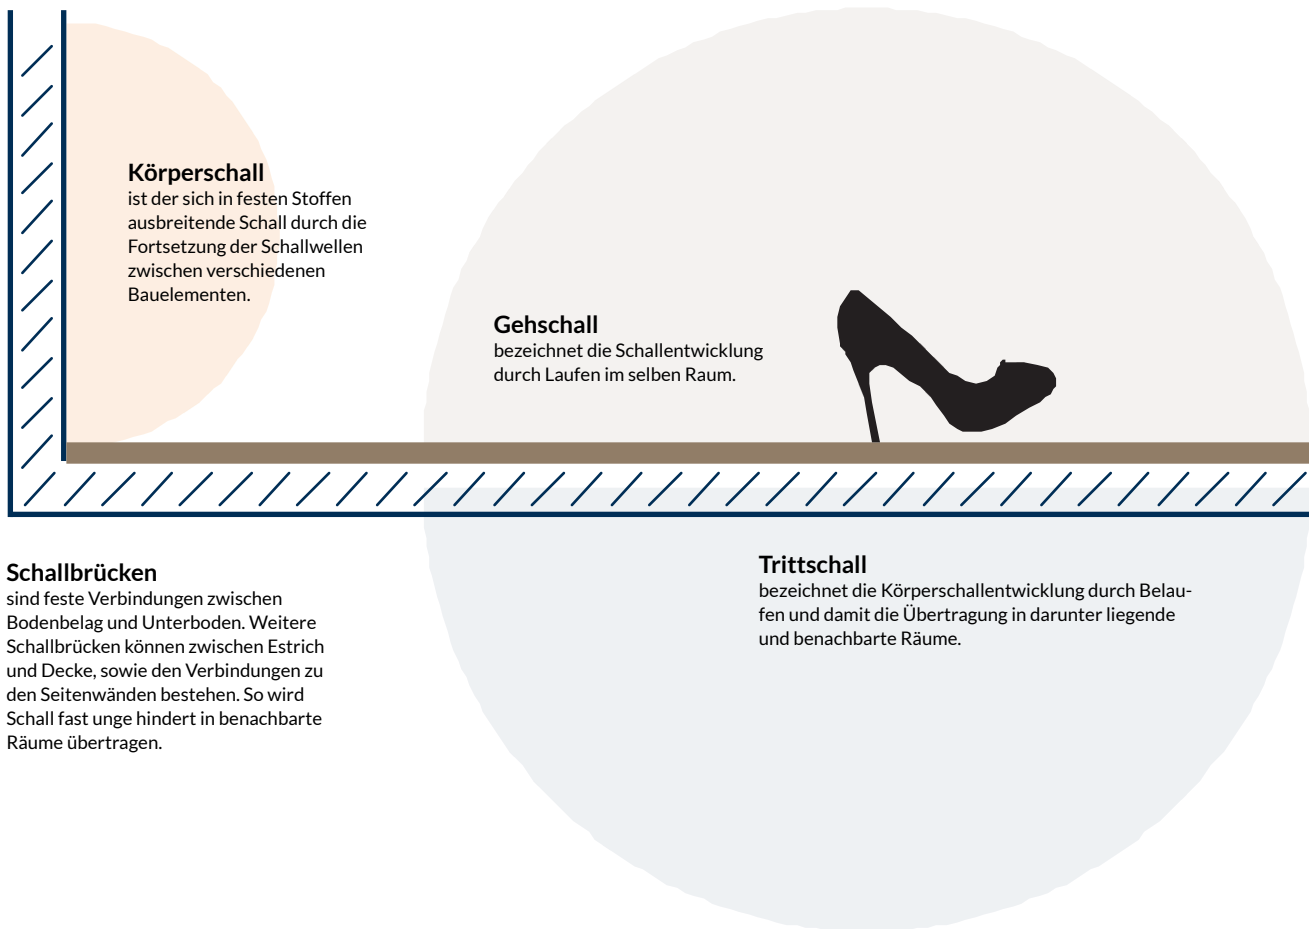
Körperschall
ist der sich in festen Stoffen ausbreitende Schall durch die Fortsetzung der Schallwellen zwischen verschiedenen Bauelementen.

Gehschall
bezeichnet die Schallentwicklung durch Laufen im selben Raum.

Schallbrücken
sind feste Verbindungen zwischen Bodenbelag und Unterboden. Weitere Schallbrücken können zwischen Estrich und Decke, sowie den Verbindungen zu den Seitenwänden bestehen. So wird Schall fast unge hindert in benachbarte Räume übertragen.

Trittschall
bezeichnet die Körperschallentwicklung durch Belaufen und damit die Übertragung in darunter liegende und benachbarte Räume.